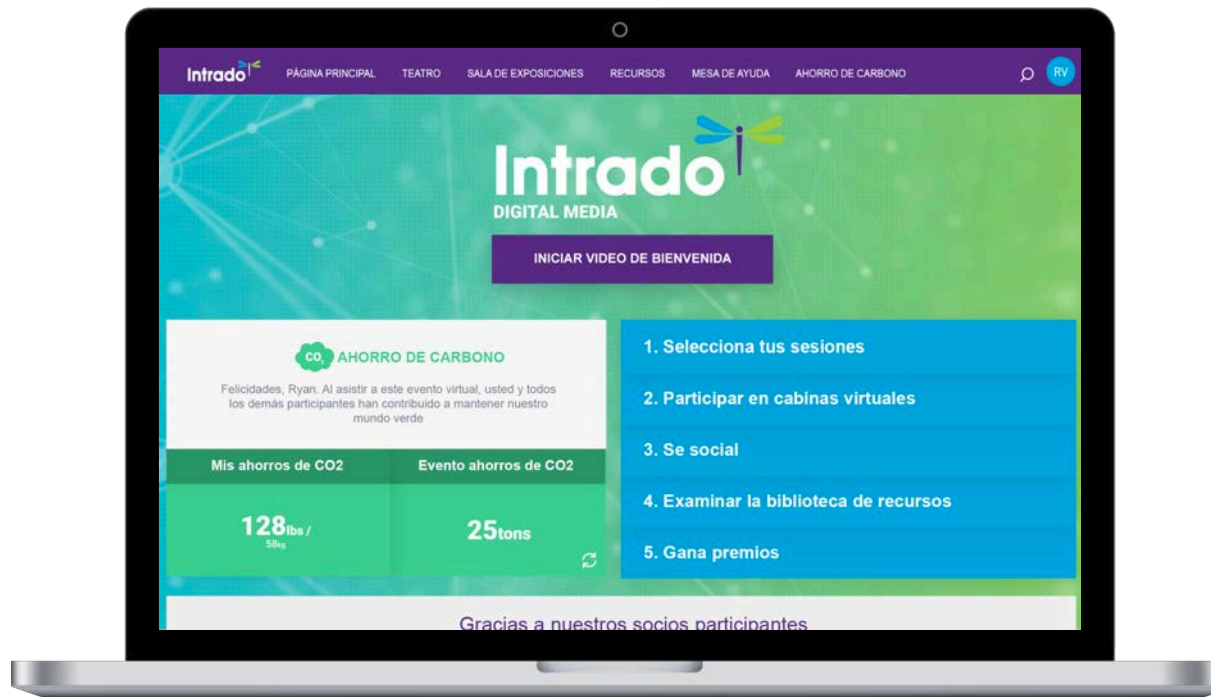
Intrado PÁGINA PRINCIPAL TEATRO SALA DE EXPOSICIONES RECURSOS MESA DE AYUDA AHORRO DE CARBONO RV

Intrado
DIGITAL MEDIA

INICIAR VIDEO DE BIENVENIDA

$CO_2$ AHORRO DE CARBONO

Felicidades, Ryan. Al asistir a este evento virtual, usted y todos los demás participantes han contribuido a mantener nuestro mundo verde

| Mis ahorros de CO2 | Evento ahorros de CO2 |
|---|---|
| 128lbs / 58kg | 25tons |

1. Selecciona tus sesiones
2. Participar en cabinas virtuales
3. Se social
4. Examinar la biblioteca de recursos
5. Gana premios

Gracias a nuestros socios participantes